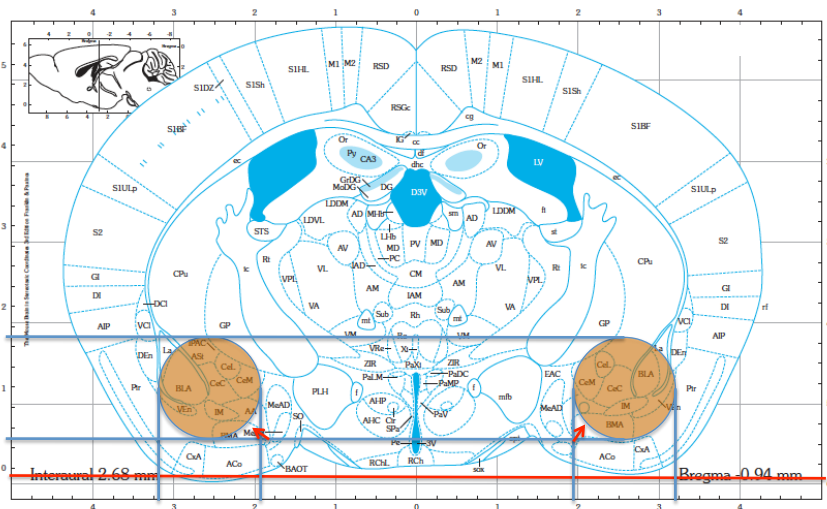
4 3 2 1 0 1 2 3 4

5
4
3
2
1
0

M1 M2 RSD RSD M2 M1
S1HL S1HL
S1DZ S1Sh S1Sh
RSGc
S1BF cg S1BF
IG cc
Or df Or
Py CA3
ec dhc LV ec
GrDG
MoDG DG D3V
S1ULp LDDM LDDM S1ULp
fi
AD MHb sm AD
S2 STS LDVL st S2
LHb
PV MD
Rt AV MD AV Rt
ic PC ic
VPL VL IAD VL VPL
GI CPu CM CPu GI
AM AM
DI DCl IAM DI rf
VA VA
Rh
Sub Sub
AIP VCl VM VCl AIP
GP GP
La BAC VRe Xi La
DEn ASt ZIR ZIR DEn
CeL PaXi PaDC CeL
CeM CeC PaLM PaMP CeM CeC BLA
Pir BLA EAC Pir
PLH f f mfb
Ven IM AA MeAD AHP PaV MeAD IM Ven
AHC SPa
SO Ch
BMA MeA BMA
Pe 3V
CxA ACo ACo CxA
BAOT RCh RCh sox
Interaural 2.68 mm Bregma -0.94 mm

4 3 2 1 0 1 2 3 4